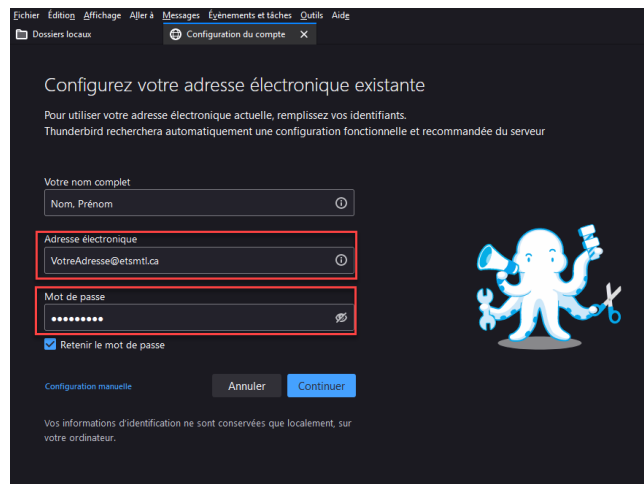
Fichier Édition Affichage Aller à Messages Événements et tâches Outils Aide
Dossiers locaux
Configuration du compte

Configurez votre adresse électronique existante

Pour utiliser votre adresse électronique actuelle, remplissez vos identifiants.
Thunderbird recherchera automatiquement une configuration fonctionnelle et recommandée du serveur

Votre nom complet
Nom, Prénom

Adresse électronique
VotreAdresse@etsmtl.ca

Mot de passe
•••••••••

Retenir le mot de passe

Configuration manuelle
Annuler
Continuer

Vos informations d'identification ne sont conservées que localement, sur votre ordinateur.